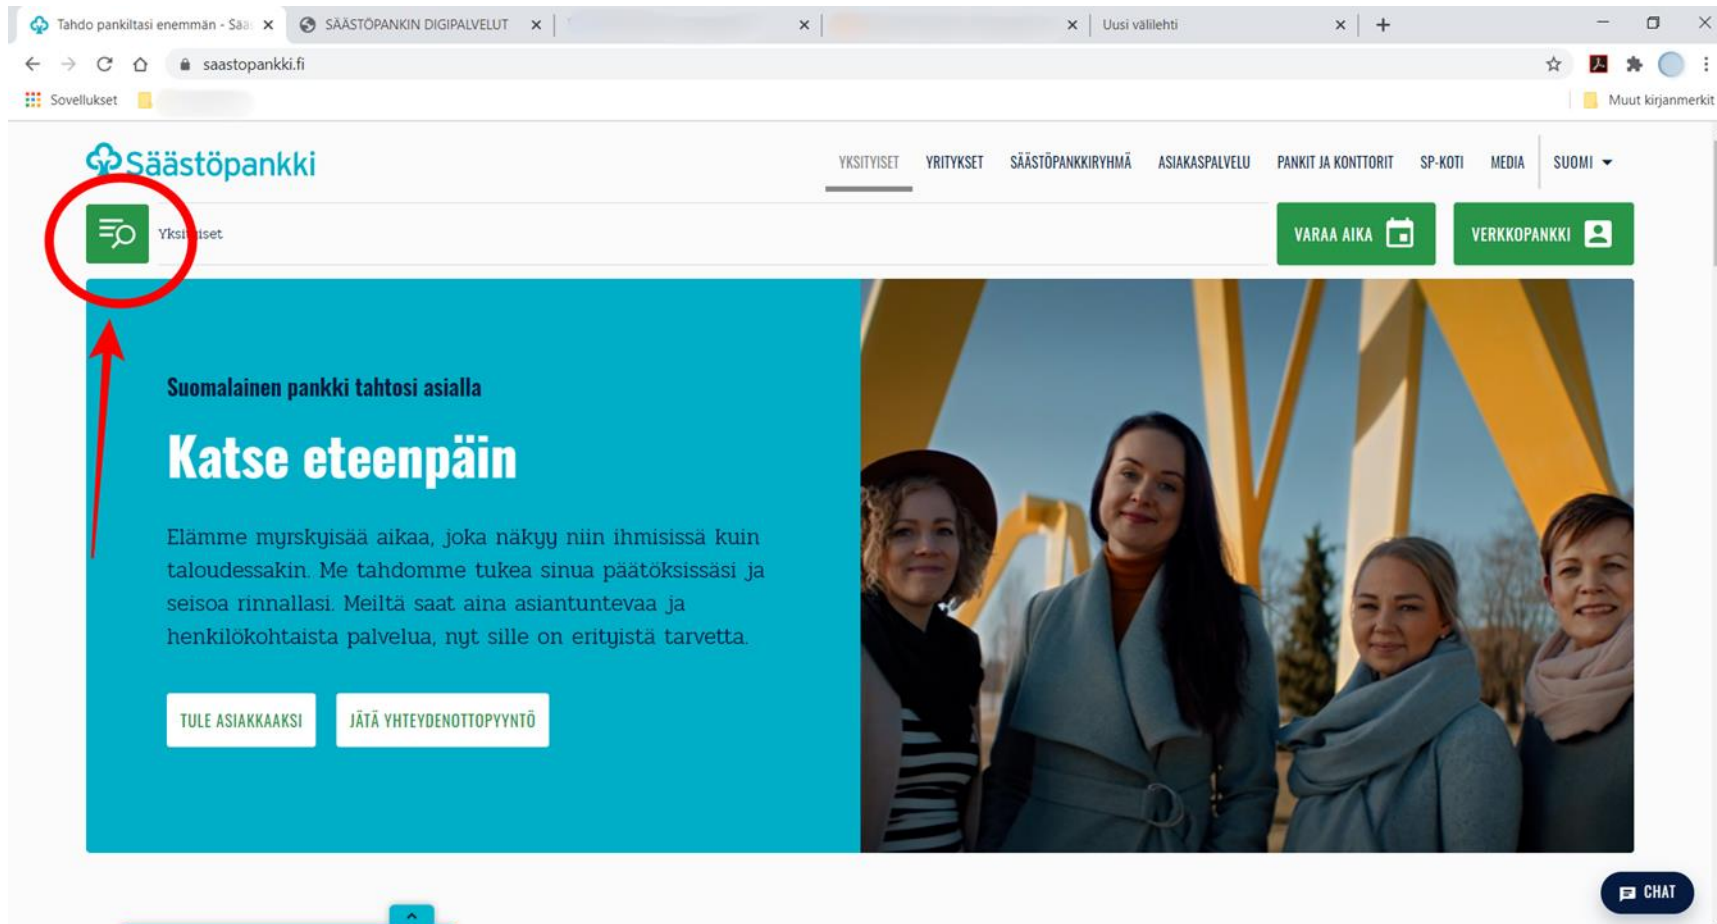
Tahdo pankiltasi enemmän - Sää ×
SÄÄSTÖPANKIN DIGIPALVELUT ×
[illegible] ×
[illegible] ×
Uusi välilehti ×
+

saastopankki.fi

Sovellukset
Muut kirjanmerkit

Säästöpankki

YKSITYISET
YRITYKSET
SÄÄSTÖPANKKIRYHMÄ
ASIAKASPALVELU
PANKIT JA KONTTORIT
SP-KOTI
MEDIA
SUOMI

Yksi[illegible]iset

VARAA AIKA
VERKKOPANKKI

Suomalainen pankki tahtosi asialla

Katse eteenpäin

Elämme myrskyisää aikaa, joka näkyy niin ihmisissä kuin taloudessakin. Me tahdomme tukea sinua päätöksissäsi ja seisoa rinnallasi. Meiltä saat aina asiantuntevaa ja henkilökohtaista palvelua, nyt sille on erityistä tarvetta.

TULE ASIAKKAAKSI
JÄTÄ YHTEYDENOTTOPYYNTÖ

CHAT